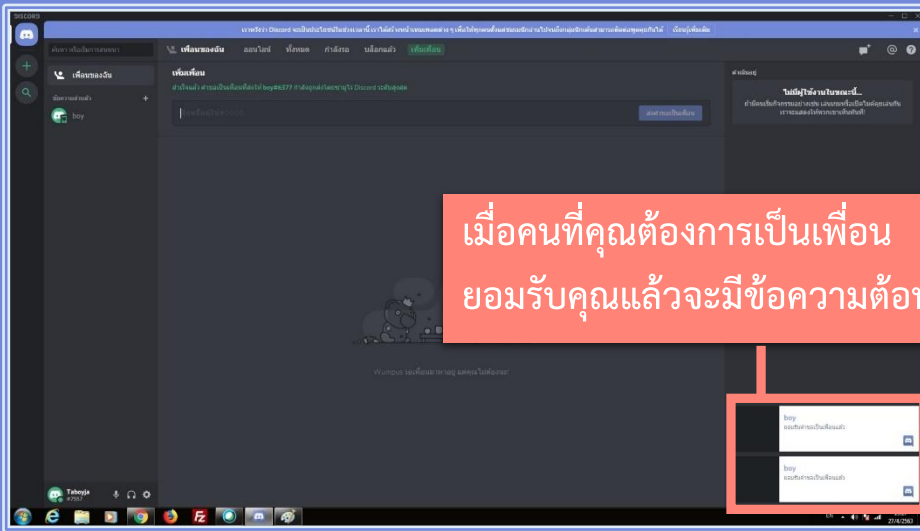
DISCORD

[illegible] Discord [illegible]

เรียนรู้เพิ่มเติม

ค้นหา หรือเริ่มการสนทนา

เพื่อนของฉัน

ข้อความส่วนตัว

boy

เพื่อนของฉัน

ออนไลน์

ทั้งหมด

กำลังรอ

บล็อกแล้ว

เพิ่มเพื่อน

เพิ่มเพื่อน

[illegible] boy#6377 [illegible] Discord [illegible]

ส่งคำขอเป็นเพื่อน

กำลังใช้งาน

ไม่มีผู้ใช้งานในขณะนี้...

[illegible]

เมื่อคนที่คุณต้องการเป็นเพื่อน ยอมรับคุณแล้วจะมีข้อความต้อง

Wumpus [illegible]

Taboyja #7557

boy
ยอมรับคำขอเป็นเพื่อนแล้ว

boy
ยอมรับคำขอเป็นเพื่อนแล้ว

EN

27/4/2563